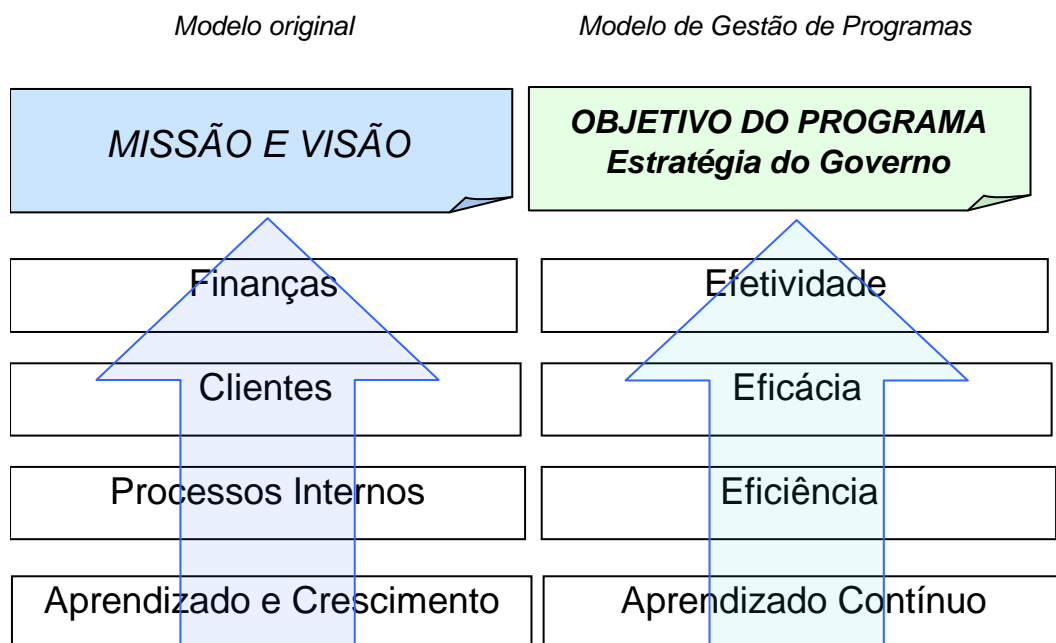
Modelo original

MISSÃO E VISÃO

Finanças

Clientes

Processos Internos

Aprendizado e Crescimento

Modelo de Gestão de Programas

OBJETIVO DO PROGRAMA
Estratégia do Governo

Efetividade

Eficácia

Eficiência

Aprendizado Contínuo